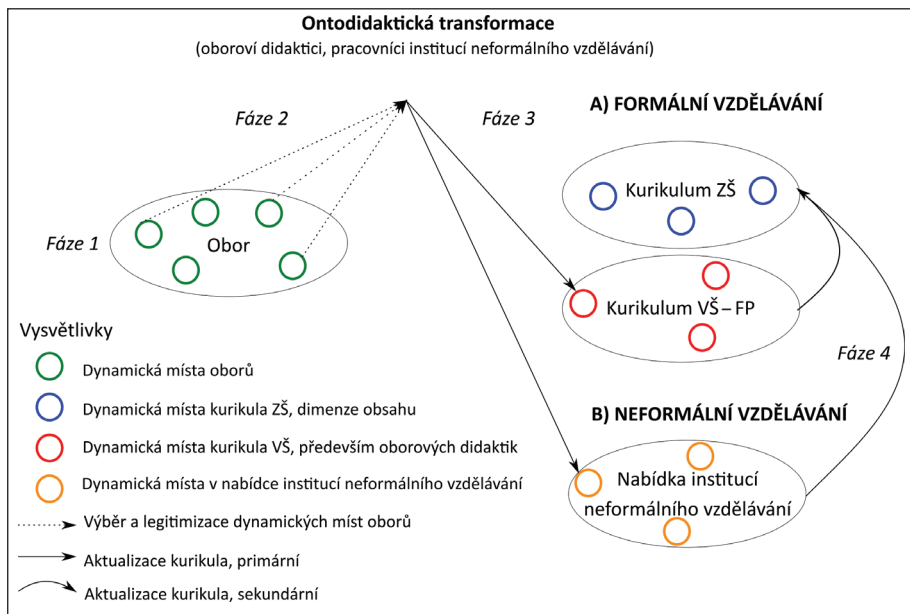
Ontodidaktická transformace
(oboroví didaktici, pracovníci institucí neformálního vzdělávání)

Fáze 2

Fáze 3

A) FORMÁLNÍ VZDĚLÁVÁNÍ

Kurikulum ZŠ

Fáze 1

Obor

Kurikulum VŠ – FP

Fáze 4

B) NEFORMÁLNÍ VZDĚLÁVÁNÍ

Nabídka institucí neformálního vzdělávání

Vysvětlivky
Dynamická místa oborů
Dynamická místa kurikula ZŠ, dimenze obsahu
Dynamická místa kurikula VŠ, především oborových didaktik
Dynamická místa v nabídce institucí neformálního vzdělávání
Výběr a legitimizace dynamických míst oborů
Aktualizace kurikula, primární
Aktualizace kurikula, sekundární